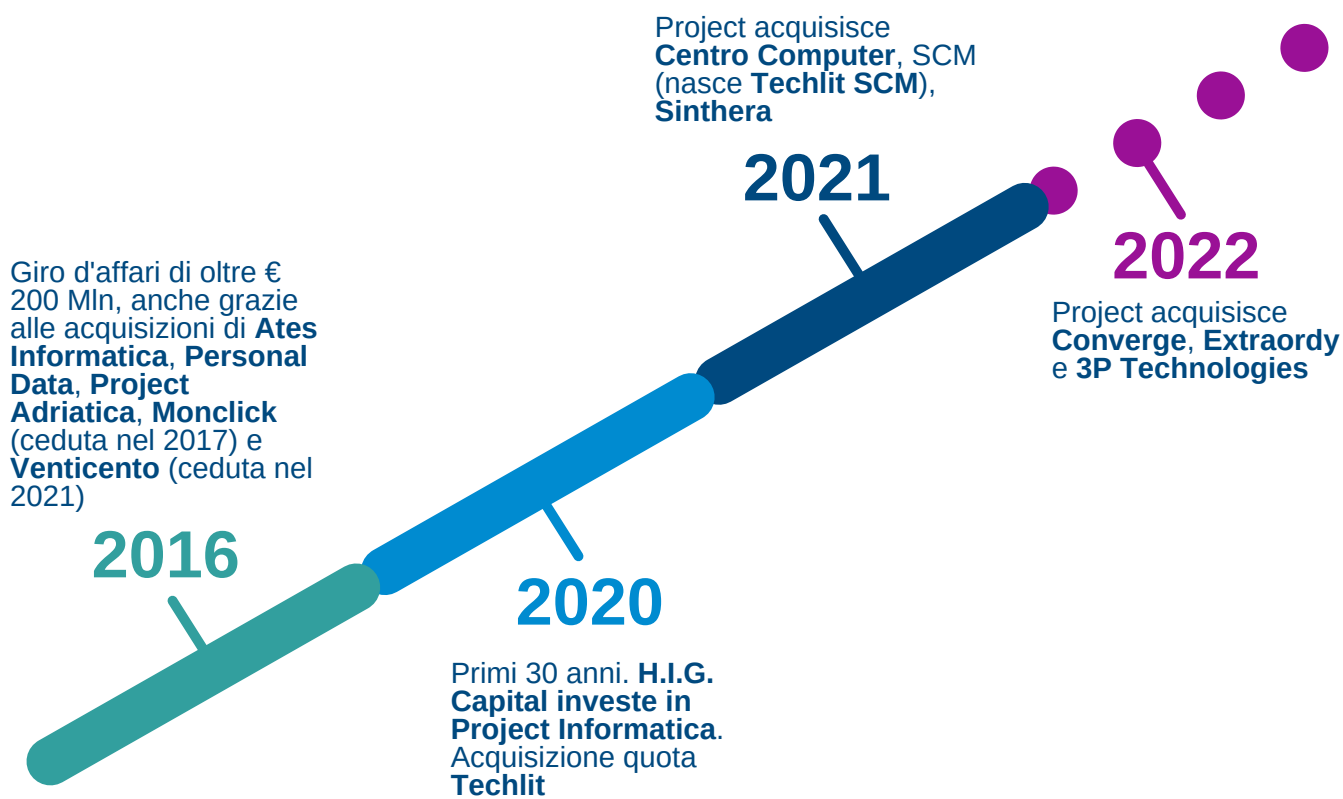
Project acquisisce **Centro Computer**, SCM (nasce **Techlit SCM**), **Sinthera**

2021

Giro d'affari di oltre € 200 Mln, anche grazie alle acquisizioni di **Ates Informatica**, **Personal Data**, **Project Adriatica**, **Monclick** (ceduta nel 2017) e **Venticento** (ceduta nel 2021)

2022

Project acquisisce **Converge**, **Extraordy** e **3P Technologies**

2016

2020

Primi 30 anni. **H.I.G. Capital investe in Project Informatica**. Acquisizione quota **Techlit**